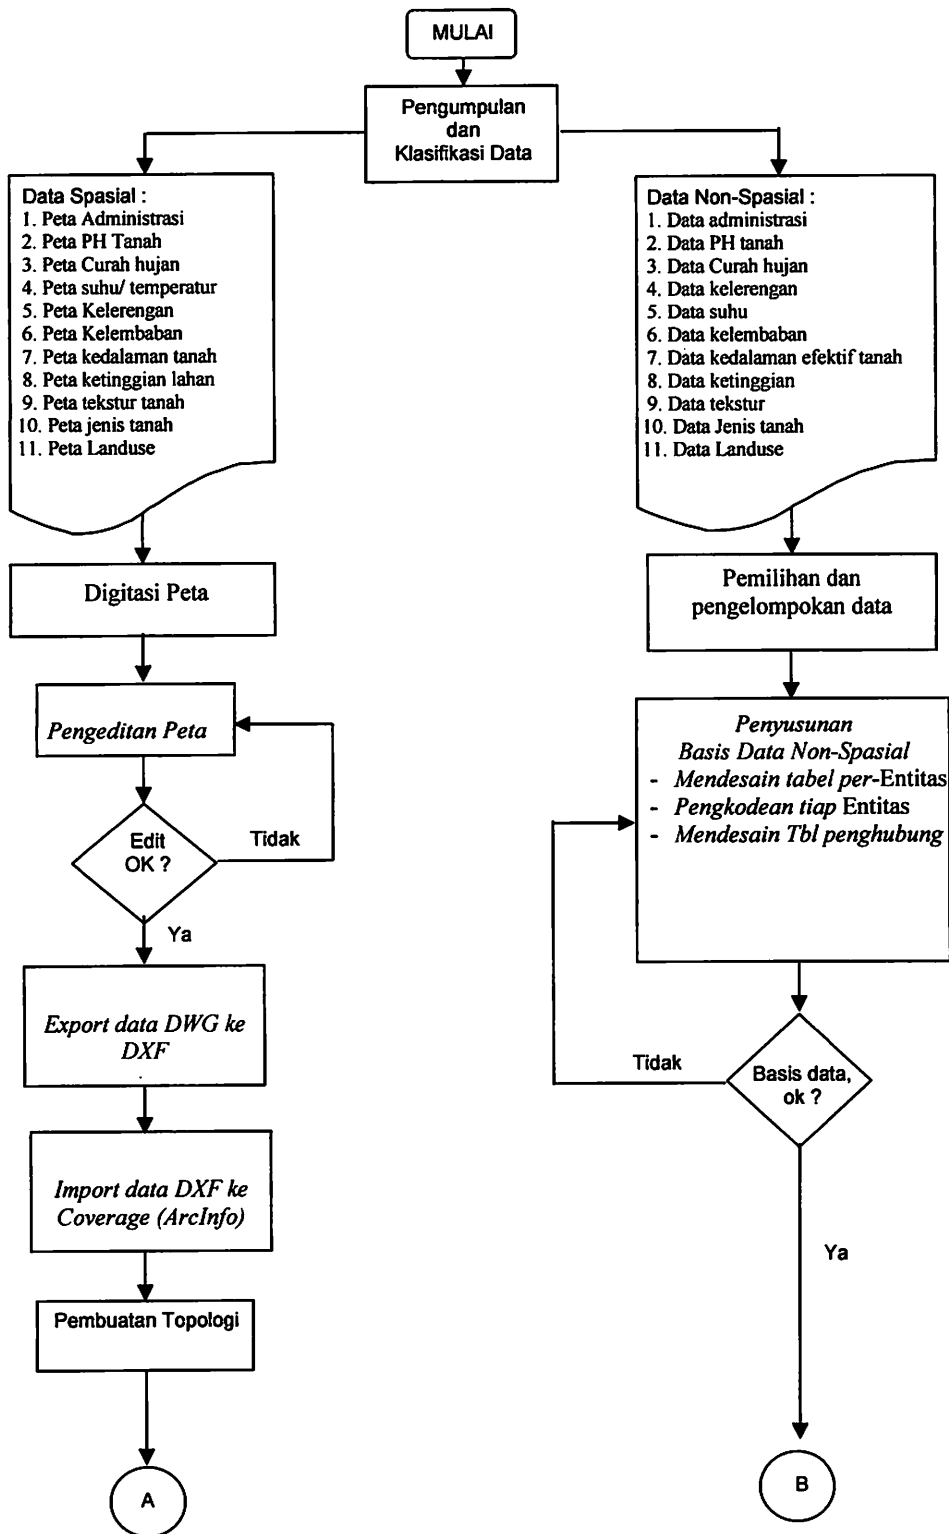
MULAI

Pengumpulan dan Klasifikasi Data

Data Spasial :
1. Peta Administrasi
2. Peta PH Tanah
3. Peta Curah hujan
4. Peta suhu/ temperatur
5. Peta Kelerengan
6. Peta Kelembaban
7. Peta kedalaman tanah
8. Peta ketinggian lahan
9. Peta tekstur tanah
10. Peta jenis tanah
11. Peta Landuse

Digitasi Peta

Pengeditan Peta

Edit OK ?

Tidak

Ya

Export data DWG ke DXF

Import data DXF ke Coverage (ArcInfo)

Pembuatan Topologi

A

Data Non-Spasial :
1. Data administrasi
2. Data PH tanah
3. Data Curah hujan
4. Data kelerengan
5. Data suhu
6. Data kelembaban
7. Data kedalaman efektif tanah
8. Data ketinggian
9. Data tekstur
10. Data Jenis tanah
11. Data Landuse

Pemilihan dan pengelompokan data

Penyusunan Basis Data Non-Spasial
- Mendesain tabel per-Entitas
- Pengkodean tiap Entitas
- Mendesain Tbl penghubung

Tidak

Basis data, ok ?

Ya

B